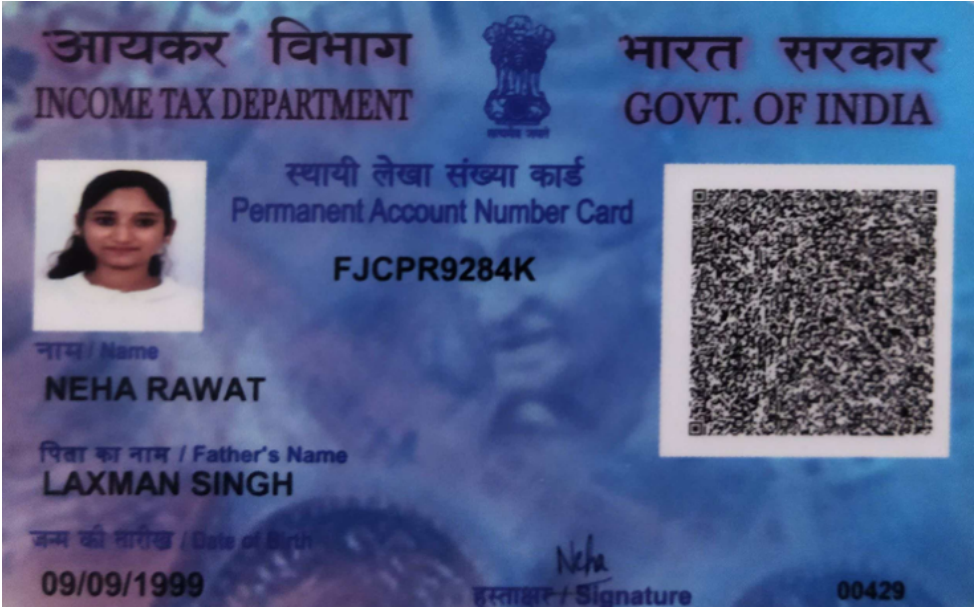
आयकर विभाग
INCOME TAX DEPARTMENT

सत्यमेव जयते

भारत सरकार
GOVT. OF INDIA

स्थायी लेखा संख्या कार्ड
Permanent Account Number Card

FJCPR9284K

नाम / Name
NEHA RAWAT

पिता का नाम / Father's Name
LAXMAN SINGH

जन्म की तारीख / Date of Birth
09/09/1999

Neha
हस्ताक्षर / Signature

00429